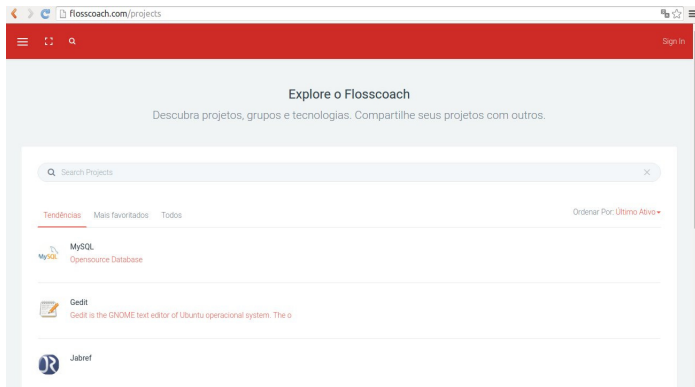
flosscoach.com/projects

Sign In

Explore o Flosscoach

Descubra projetos, grupos e tecnologias. Compartilhe seus projetos com outros.

Search Projects

Tendências Mais favoritados Todos

Ordenar Por: Último Ativo

MySQL

MySQL
Opensource Database

Gedit
Gedit is the GNOME text editor of Ubuntu operacional system. The o

Jabref